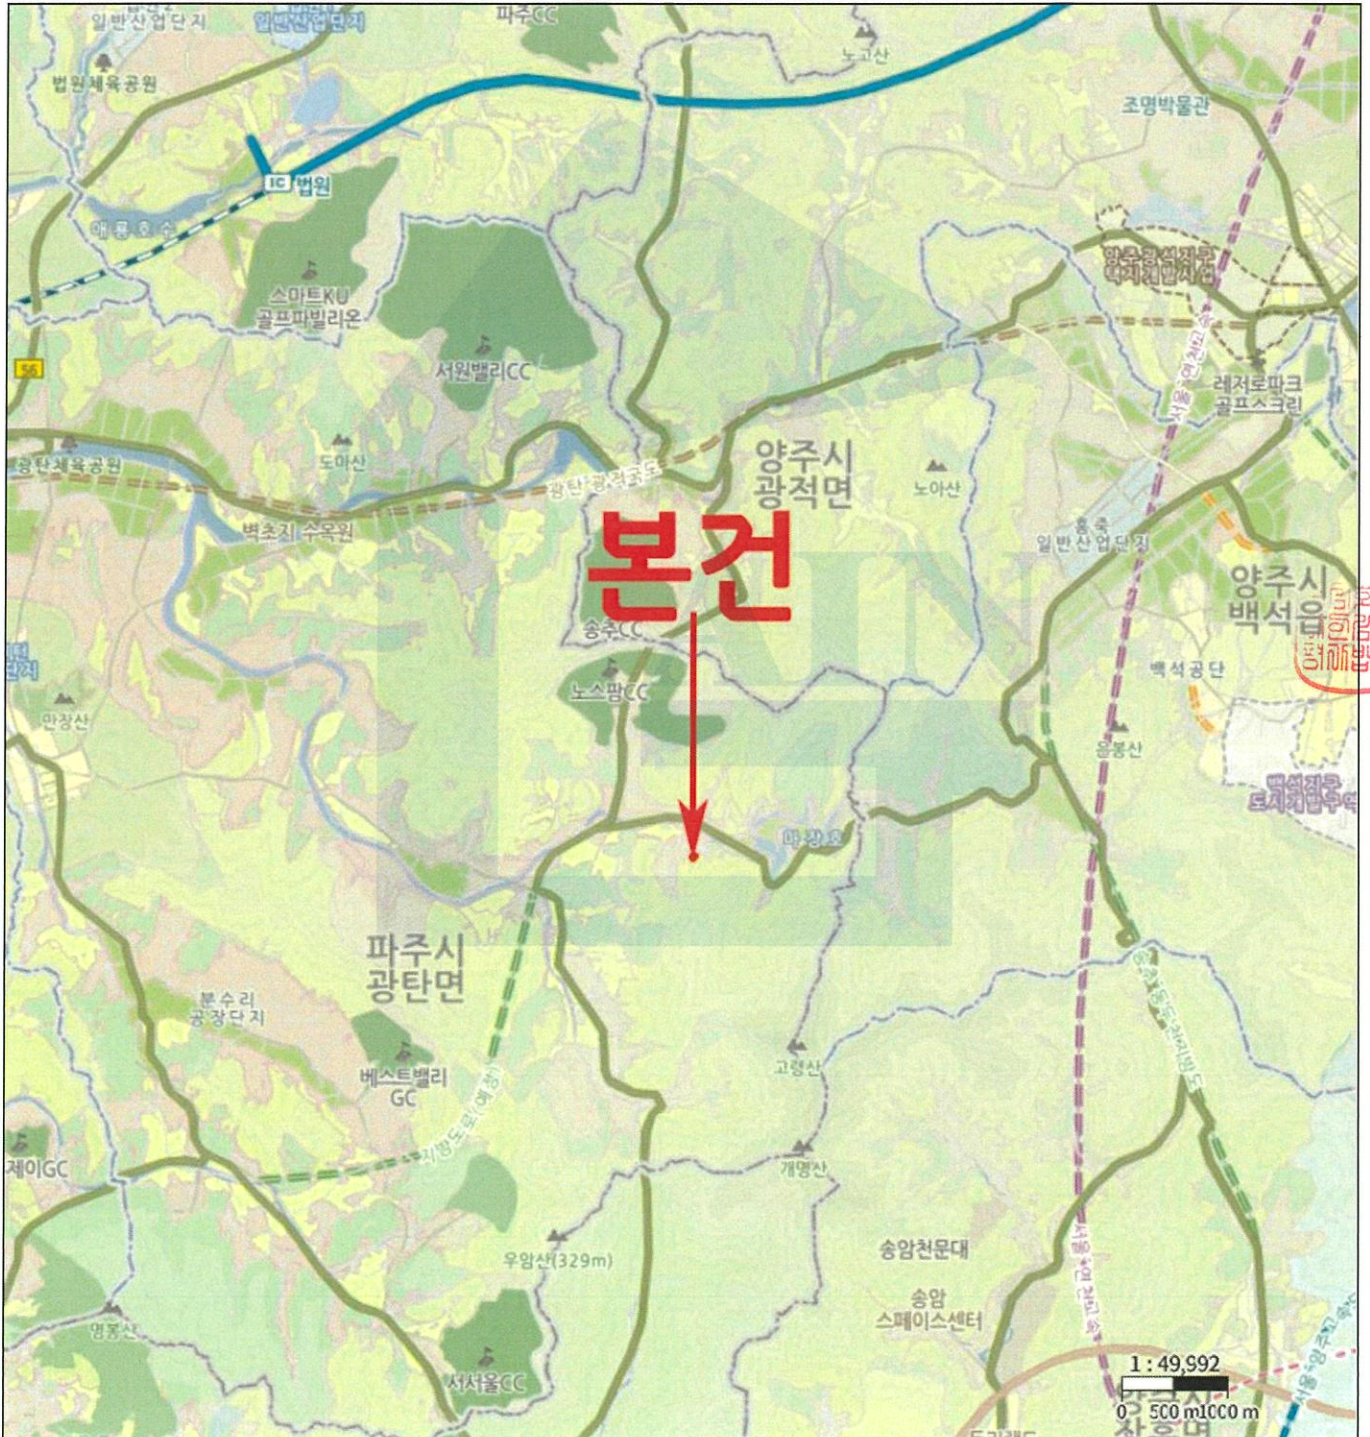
일반산업단지
일반산업단지
파주CC
노고산
법원체육공원
조명박물관
IC 법원
애룡호수
양주광석지구
도시개발사업
스마트KU
골프파빌리온
서원밸리CC
56
레저로파크
골프스크린
광탄체육공원
도마산
양주시
광적면
노아산
광탄광적로
벽초지 수목원
본건
홍죽
일반산업단지
양주시
백석읍
송추CC
노스팜CC
만장산
백석공단
응봉산
백석지구
도시개발구역
마장호
파주시
광탄면
분수리
공장단지
고령산
베스트밸리
GC
지방도로(예정)
제이GC
개명산
우암산(329m)
송암천문대
송암
스페이스센터
서울양주고속도로
영봉산
서서울CC
1 : 49,992
0 500 m 1000 m